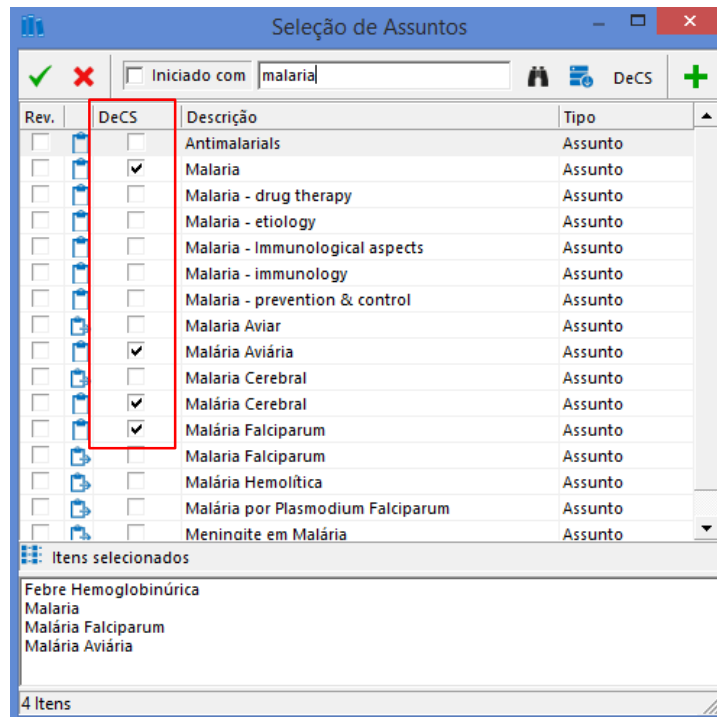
Seleção de Assuntos

Iniciado com malaria DeCS

| Rev. | | DeCS | Descrição | Tipo |
|---|---|---|---|---|
| | | | Antimalarials | Assunto |
| | | ✔ | Malaria | Assunto |
| | | | Malaria - drug therapy | Assunto |
| | | | Malaria - etiology | Assunto |
| | | | Malaria - Immunological aspects | Assunto |
| | | | Malaria - immunology | Assunto |
| | | | Malaria - prevention & control | Assunto |
| | | | Malaria Aviar | Assunto |
| | | ✔ | Malária Aviária | Assunto |
| | | | Malaria Cerebral | Assunto |
| | | ✔ | Malária Cerebral | Assunto |
| | | ✔ | Malária Falciparum | Assunto |
| | | | Malaria Falciparum | Assunto |
| | | | Malária Hemolítica | Assunto |
| | | | Malária por Plasmodium Falciparum | Assunto |
| | | | Meningite em Malária | Assunto |

Itens selecionados

Febre Hemoglobinúrica
Malaria
Malária Falciparum
Malária Aviária

4 Itens